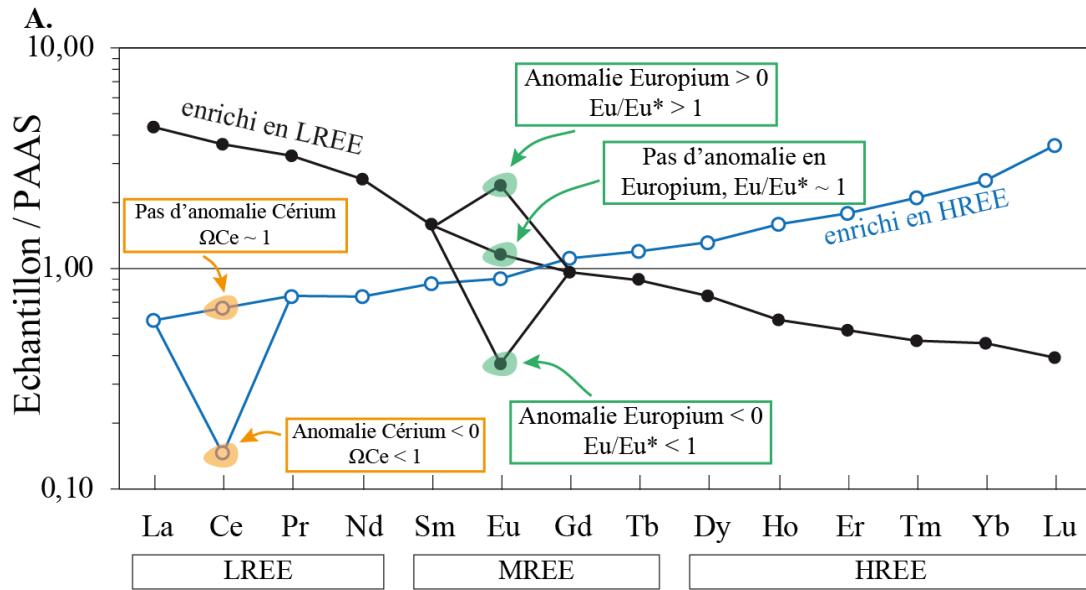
A.

10,00

1,00

0,10

Echantillon / PAAS

enrichi en LREE

Anomalie Europium > 0
Eu/Eu* > 1

Pas d'anomalie en Europium, Eu/Eu* ~ 1

enrichi en HREE

Pas d'anomalie Cérium
ΩCe ~ 1

Anomalie Cérium < 0
ΩCe < 1

Anomalie Europium < 0
Eu/Eu* < 1

La Ce Pr Nd Sm Eu Gd Tb Dy Ho Er Tm Yb Lu

LREE

MREE

HREE